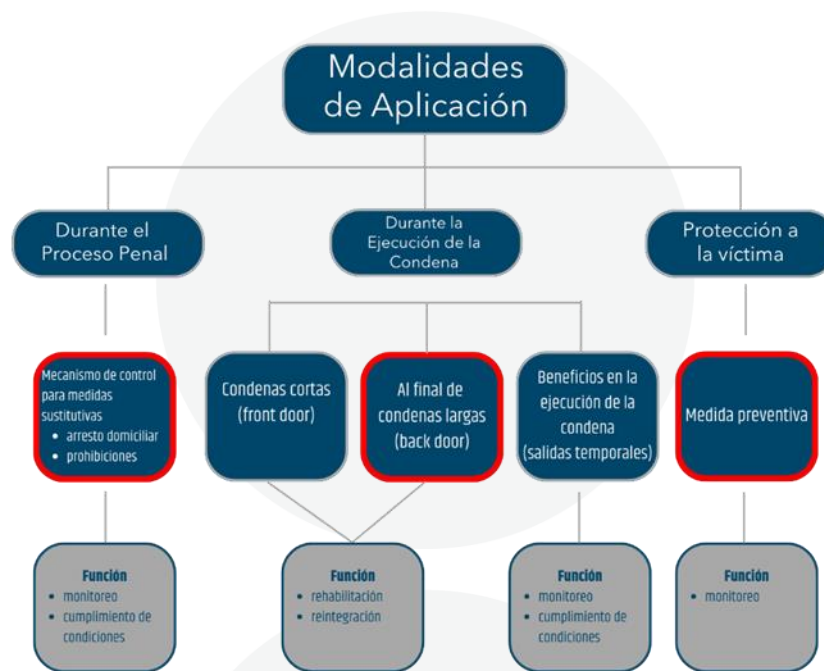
Modalidades de Aplicación

Durante el Proceso Penal

Durante la Ejecución de la Condena

Protección a la víctima

Mecanismo de control para medidas sustitutivas
• arresto domiciliar
• prohibiciones

Condenas cortas (front door)

Al final de condenas largas (back door)

Beneficios en la ejecución de la condena (salidas temporales)

Medida preventiva

Función
• monitoreo
• cumplimiento de condiciones

Función
• rehabilitación
• reintegración

Función
• monitoreo
• cumplimiento de condiciones

Función
• monitoreo